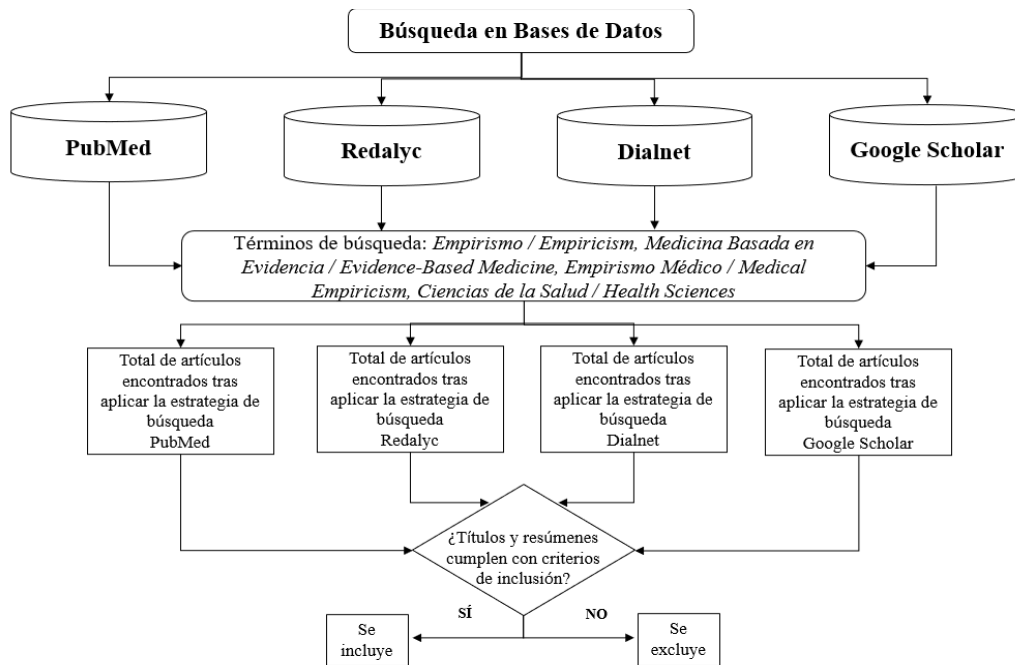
Búsqueda en Bases de Datos

PubMed

Redalyc

Dialnet

Google Scholar

Términos de búsqueda: *Empirismo / Empiricism, Medicina Basada en Evidencia / Evidence-Based Medicine, Empirismo Médico / Medical Empiricism, Ciencias de la Salud / Health Sciences*

Total de artículos encontrados tras aplicar la estrategia de búsqueda PubMed

Total de artículos encontrados tras aplicar la estrategia de búsqueda Redalyc

Total de artículos encontrados tras aplicar la estrategia de búsqueda Dialnet

Total de artículos encontrados tras aplicar la estrategia de búsqueda Google Scholar

¿Títulos y resúmenes cumplen con criterios de inclusión?

SÍ

NO

Se incluye

Se excluye